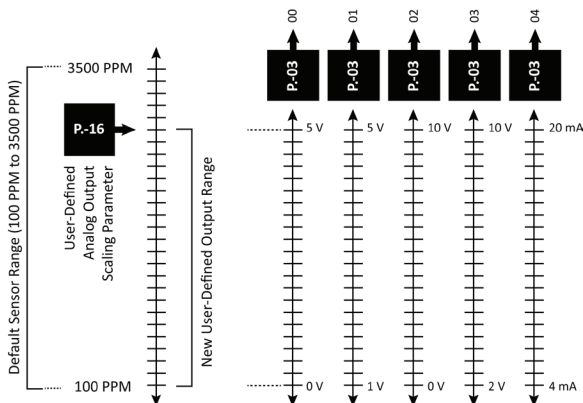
Default Sensor Range (100 PPM to 3500 PPM)

3500 PPM

P.-16

User-Defined Analog Output Scaling Parameter

New User-Defined Output Range

100 PPM

00

P.-03

01

P.-03

02

P.-03

03

P.-03

04

P.-03

5 V

5 V

10 V

10 V

20 mA

0 V

1 V

0 V

2 V

4 mA